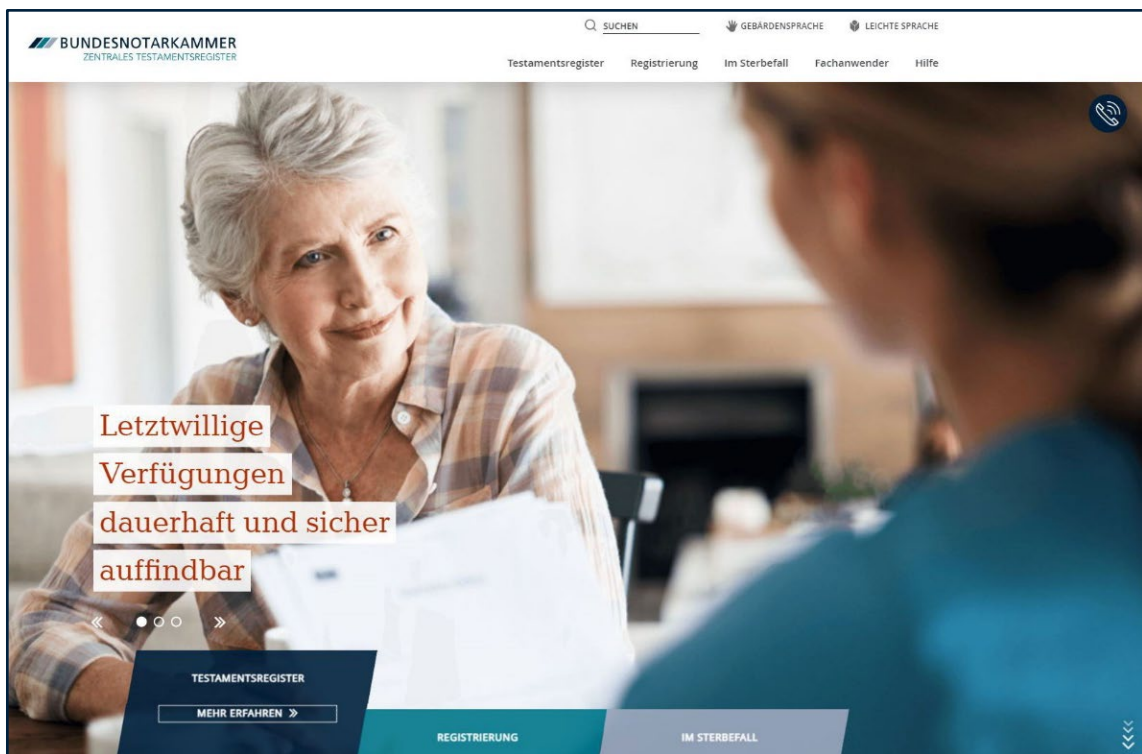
BUNDESNOTARKAMMER
ZENTRALES TESTAMENTSREGISTER

SUCHEN GEBÄRDENSPRACHE LEICHTE SPRACHE

Testamentsregister Registrierung Im Sterbefall Fachanwender Hilfe

Letztwillige Verfügungen dauerhaft und sicher auffindbar

« »

TESTAMENTSREGISTER

MEHR ERFAHREN »

REGISTRIERUNG

IM STERBEFALL